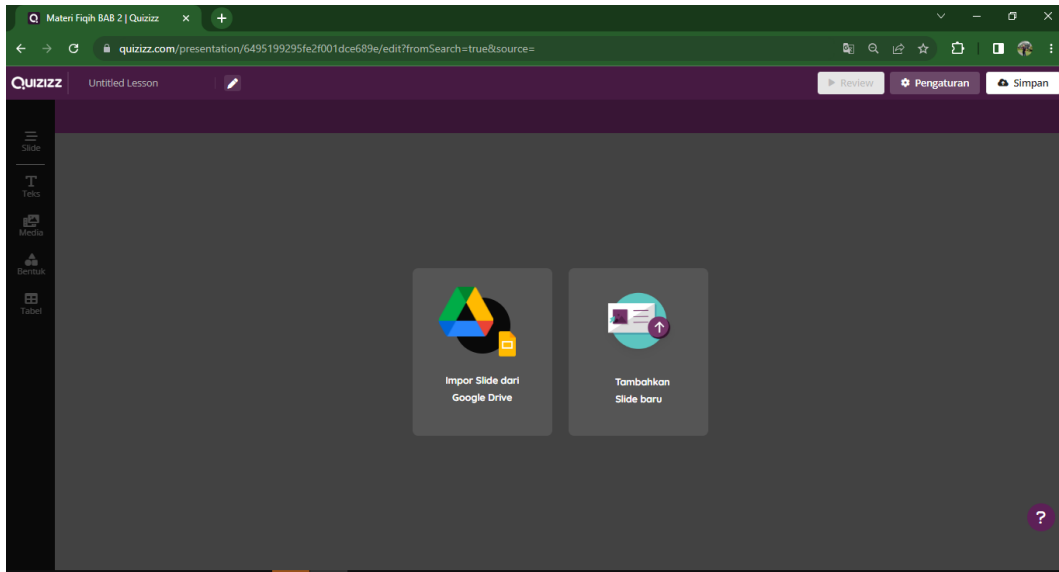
Materi Fiqih BAB 2 | Quizizz

quizizz.com/presentation/6495199295fe2f001dce689e/edit?fromSearch=true&source=

QUIZIZZ Untitled Lesson

Review Pengaturan Simpan

Slide
Teks
Media
Bentuk
Tabel

Impor Slide dari Google Drive

Tambahkan Slide baru

?